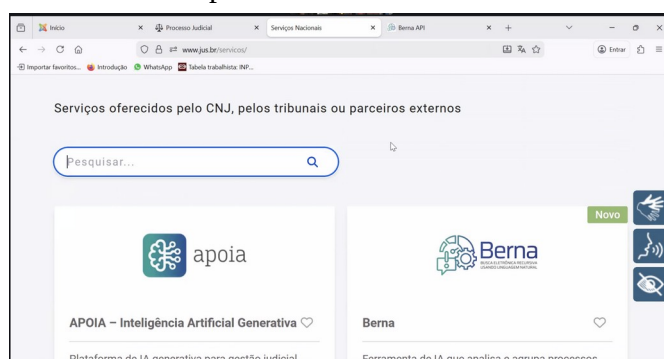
Início
Processo Judicial
Serviços Nacionais
Berna API
www.jus.br/servicos/
Entrar
Importar favoritos... Introdução WhatsApp Tabela trabalhista: INP...

Serviços oferecidos pelo CNJ, pelos tribunais ou parceiros externos

Pesquisar...

apoia

APOIA – Inteligência Artificial Generativa

Plataforma de IA generativa para gestão judicial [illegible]

Novo

Berna
BUSCA ELETRÔNICA RECURSIVA USANDO LINGUAGEM NATURAL

Berna

Ferramenta de IA que analisa e agrupa processos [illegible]